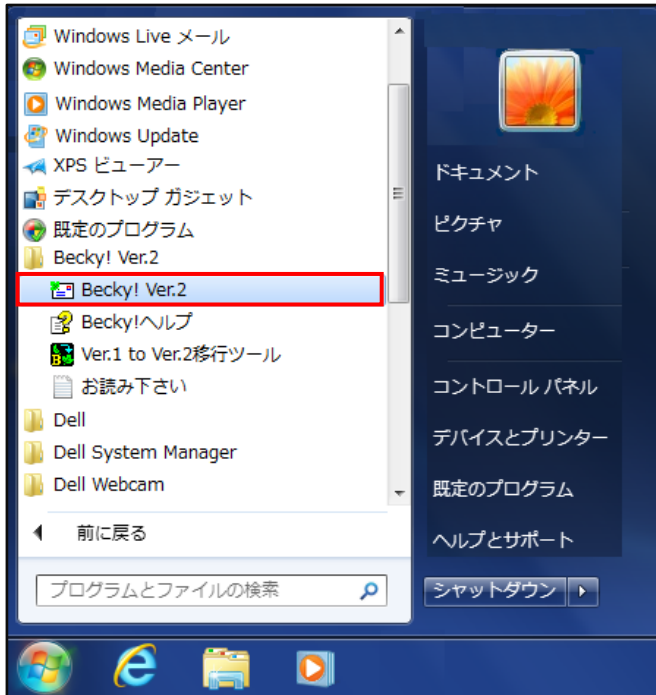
Windows Live メール
Windows Media Center
Windows Media Player
Windows Update
XPS ビューアー
デスクトップ ガジェット
既定のプログラム
Becky! Ver.2
Becky! Ver.2
Becky!ヘルプ
Ver.1 to Ver.2移行ツール
お読み下さい
Dell
Dell System Manager
Dell Webcam
前に戻る
プログラムとファイルの検索

ドキュメント
ピクチャ
ミュージック
コンピューター
コントロール パネル
デバイスとプリンター
既定のプログラム
ヘルプとサポート
シャットダウン